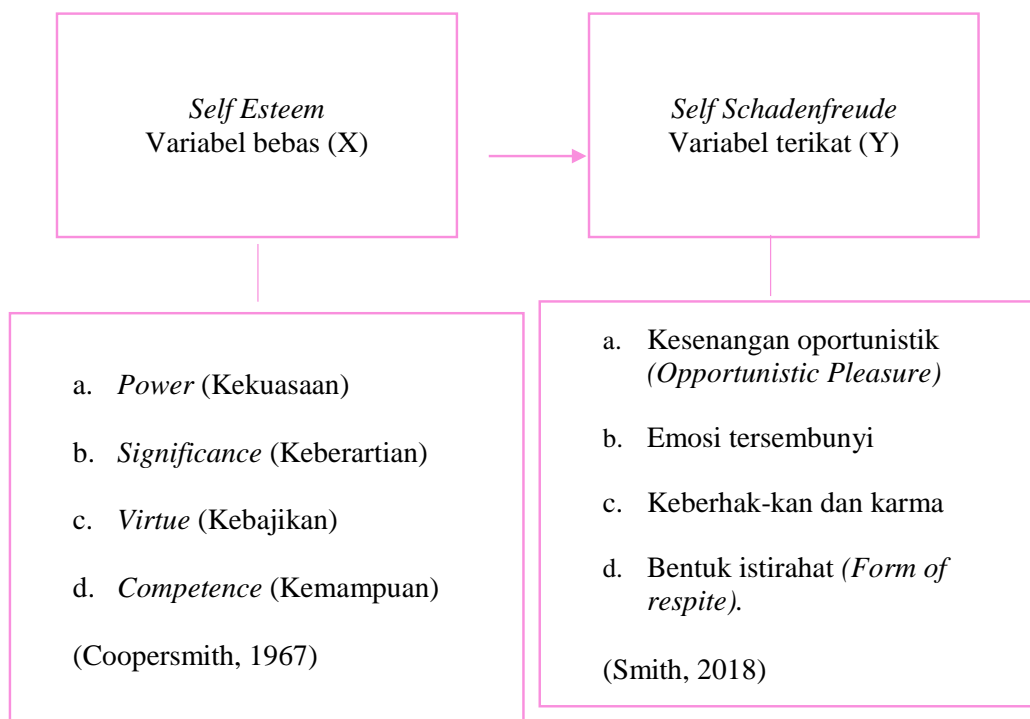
Self Esteem
Variabel bebas (X)

Self Schadenfreude
Variabel terikat (Y)

a. Power (Kekuasaan)

b. Significance (Keberartian)

c. Virtue (Kebajikan)

d. Competence (Kemampuan)

(Coopersmith, 1967)

a. Kesenangan oportunistik (Opportunistic Pleasure)

b. Emosi tersembunyi

c. Keberhak-kan dan karma

d. Bentuk istirahat (Form of respite).

(Smith, 2018)